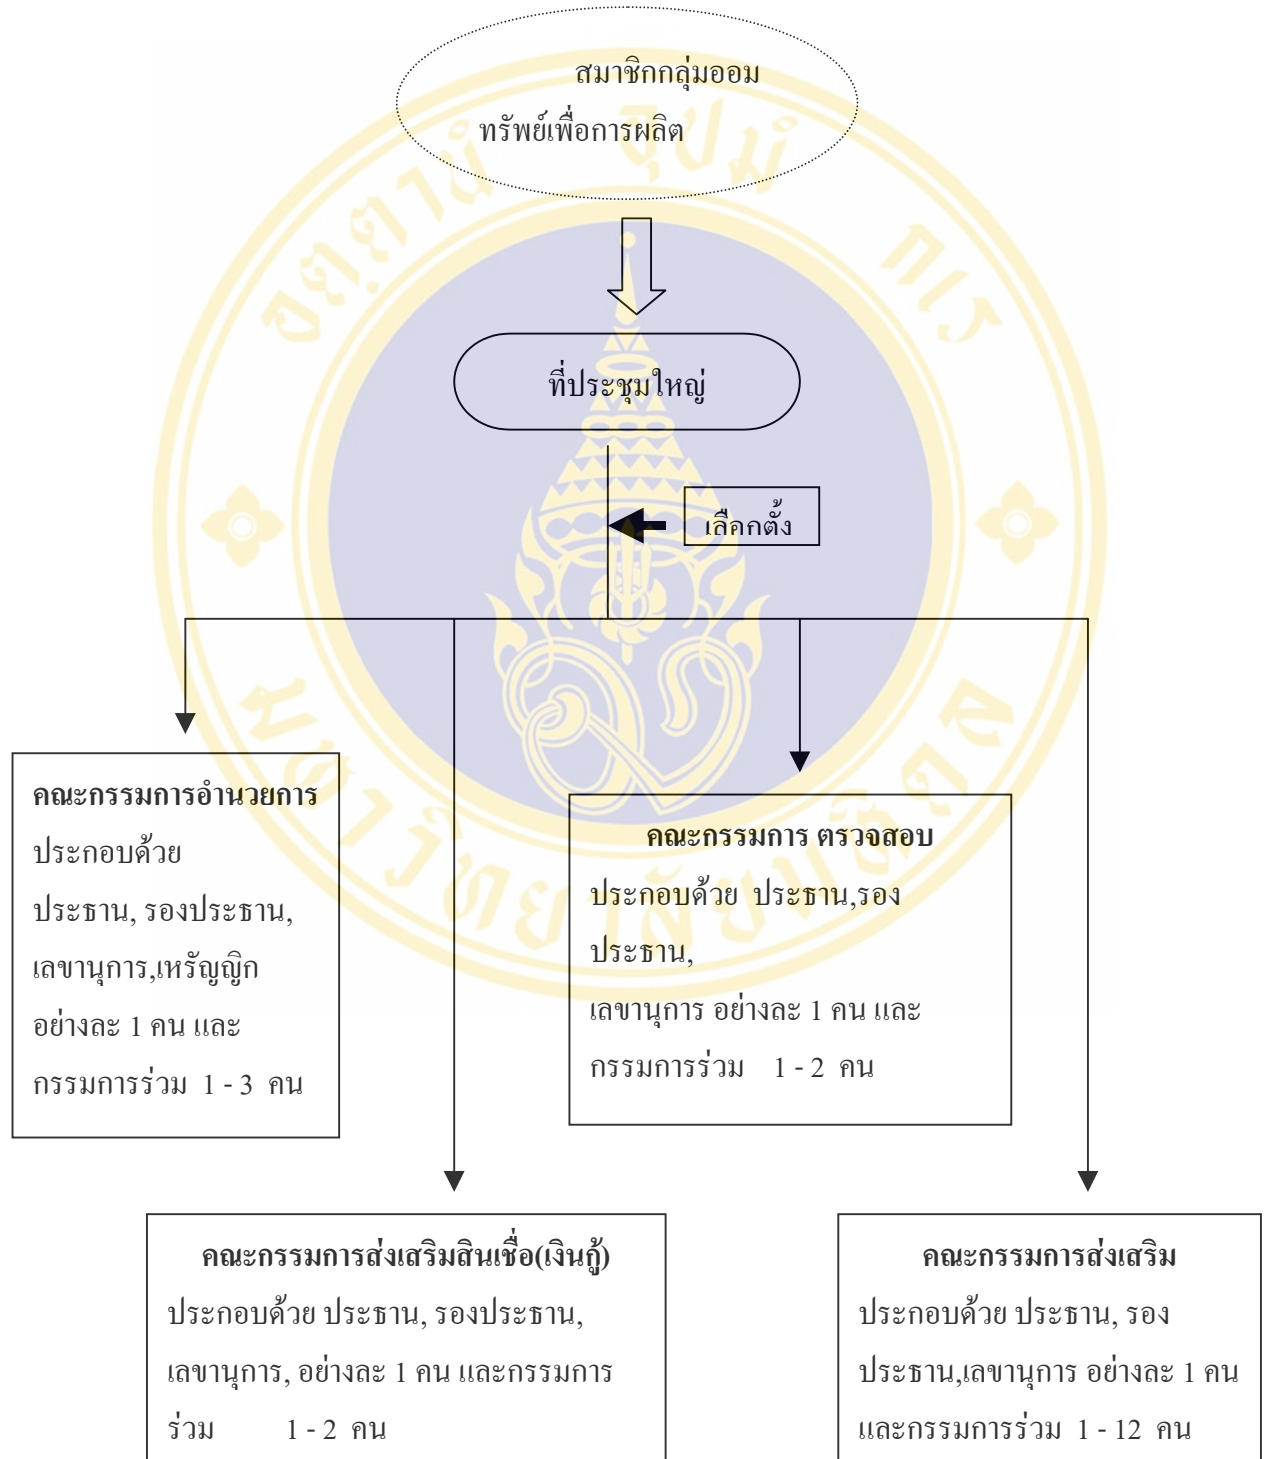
สมาชิกกลุ่มออม
ทรัพย์เพื่อการผลิต

ที่ประชุมใหญ่

เลือกตั้ง

**คณะกรรมการอำนวยการ**
ประกอบด้วย
ประธาน, รองประธาน,
เลขานุการ,เหรัญญิก
อย่างละ 1 คน และ
กรรมการร่วม 1 - 3 คน

**คณะกรรมการ ตรวจสอบ**
ประกอบด้วย ประธาน,รอง
ประธาน,
เลขานุการ อย่างละ 1 คน และ
กรรมการร่วม 1 - 2 คน

**คณะกรรมการส่งเสริมสินเชื่อ(เงินกู้)**
ประกอบด้วย ประธาน, รองประธาน,
เลขานุการ, อย่างละ 1 คน และกรรมการ
ร่วม 1 - 2 คน

**คณะกรรมการส่งเสริม**
ประกอบด้วย ประธาน, รอง
ประธาน,เลขานุการ อย่างละ 1 คน
และกรรมการร่วม 1 - 12 คน